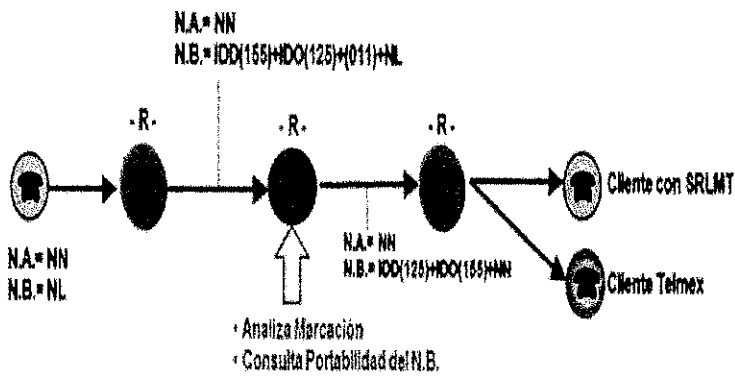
N.A.= NN
N.B.= IDD(155)+IDO(125)+(011)+NL

- R -

- R -

- R -

Cliente con SRLMT

Cliente Telmex

N.A.= NN
N.B.= NL

N.A.= NN
N.B.= IDD(125)+IDO(155)+NN

• Analiza Marcación
• Consulta Portabilidad del N.B.